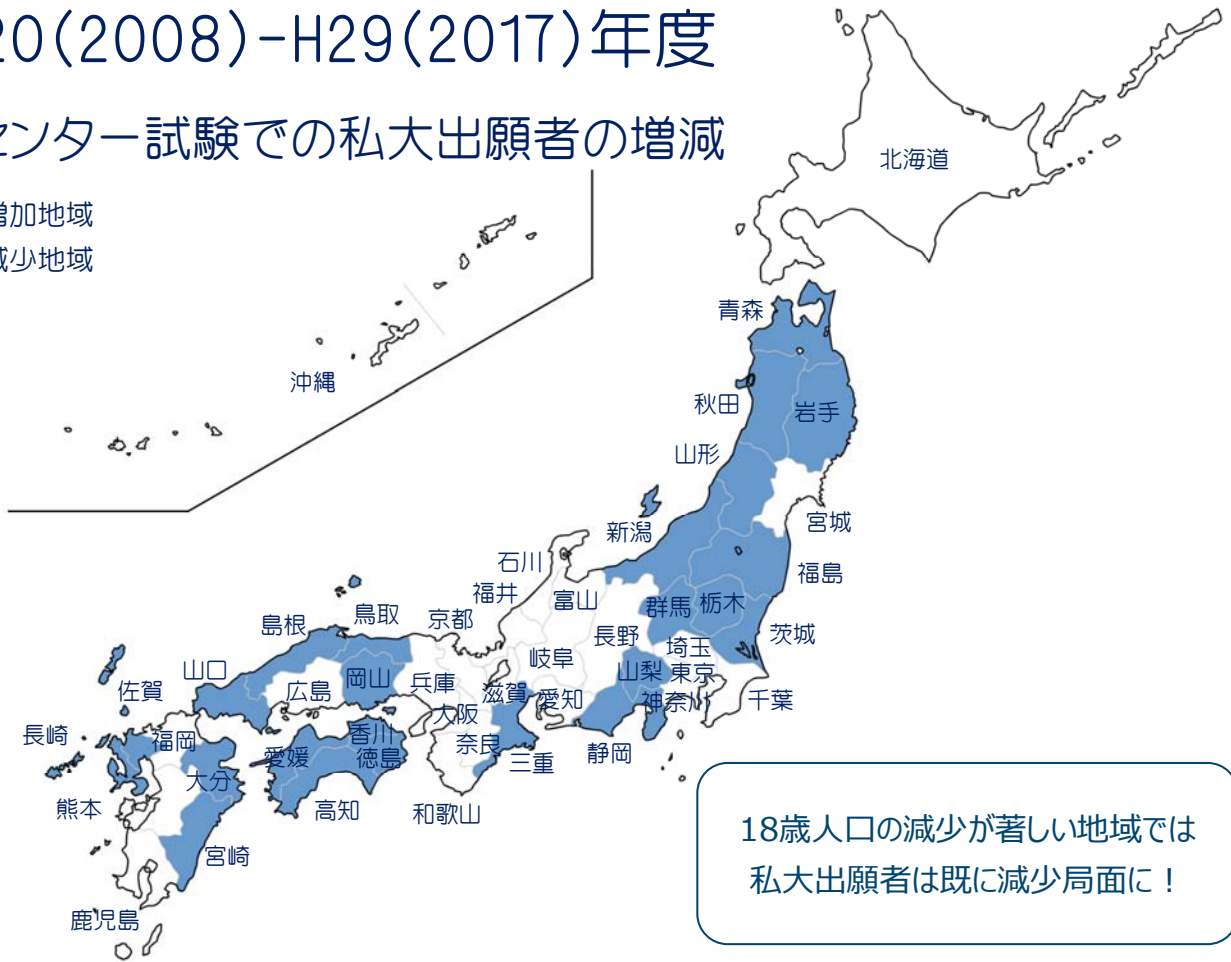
20(2008)-H29(2017)年度

センター試験での私大出願者の増減

増加地域
減少地域

北海道

沖縄

青森
秋田
岩手
山形
宮城
新潟
福島
石川
福井
富山
群馬
栃木
茨城
島根
鳥取
京都
長野
埼玉
山口
岐阜
山梨
東京
佐賀
広島
岡山
兵庫
滋賀
愛知
神奈川
千葉
大阪
長崎
福岡
香川
愛媛
徳島
奈良
三重
静岡
大分
熊本
高知
和歌山
宮崎
鹿児島

18歳人口の減少が著しい地域では私大出願者は既に減少局面に！